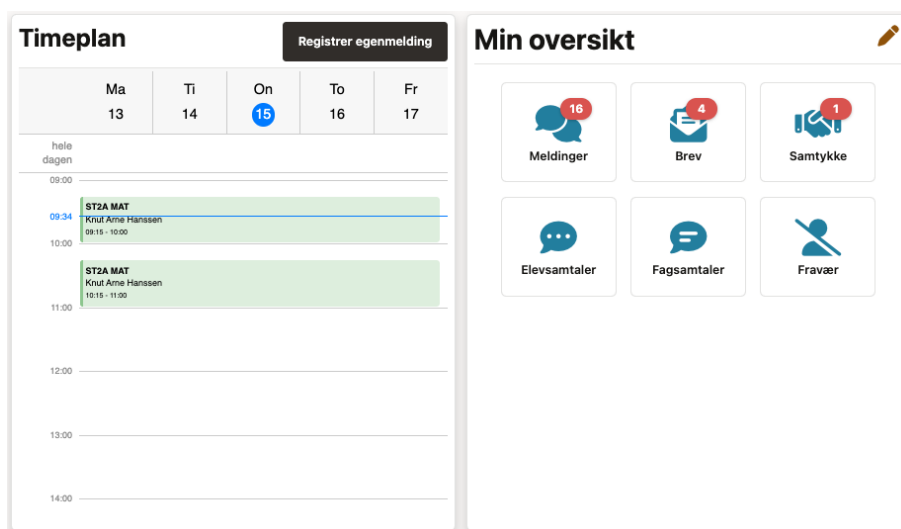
Timeplan

Registrer egenmelding

| | Ma 13 | Ti 14 | On 15 | To 16 | Fr 17 |
|---|---|---|---|---|---|

hele dagen

09:00

09:34

ST2A MAT
Knut Arne Hanssen
09:15 - 10:00

10:00

ST2A MAT
Knut Arne Hanssen
10:15 - 11:00

11:00

12:00

13:00

14:00

Min oversikt

16
Meldinger

4
Brev

1
Samtykke

Elevsamtaler

Fagsamtaler

Fravær